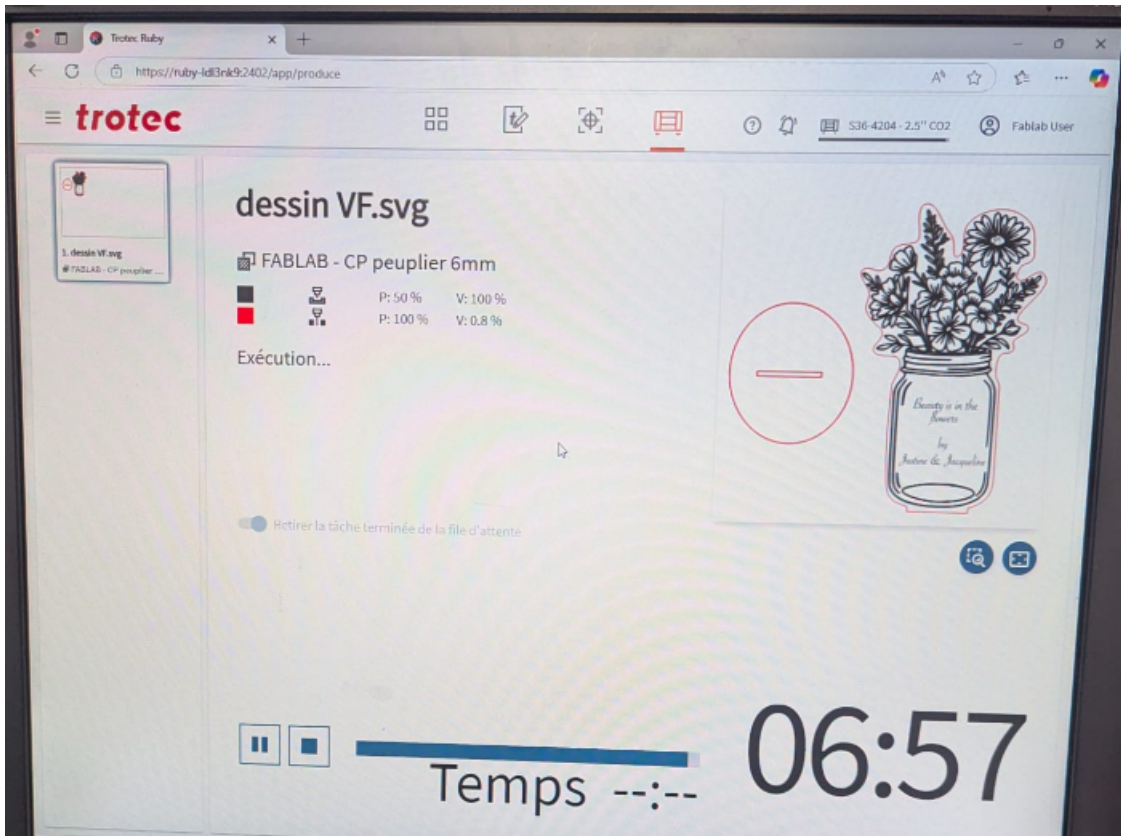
Trotec Ruby
https://ruby-ldl3nk9:2402/app/produce
trotec
S36 4204 - 2.5" CO2
Fablab User

1. dessin VF.svg
FABLAB - CP peuplier ...

dessin VF.svg
FABLAB - CP peuplier 6mm
P: 50 % V: 100 %
P: 100 % V: 0.8 %
Exécution...

Retirer la tâche terminée de la file d'attente

Beauty is in the flowers
by
Justine & Jacqueline

Temps --:--
06:57